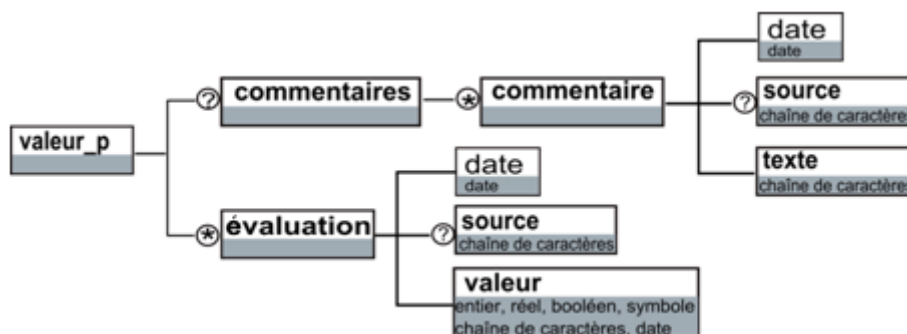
valeur_p

?
commentaires

*
commentaire

date
date

?
source
chaîne de caractère

texte
chaîne de caractère

*
évaluation

date
date

?
source
chaîne de caractères

valeur
entier, réel, booléen, symbole
chaîne de caractères, date